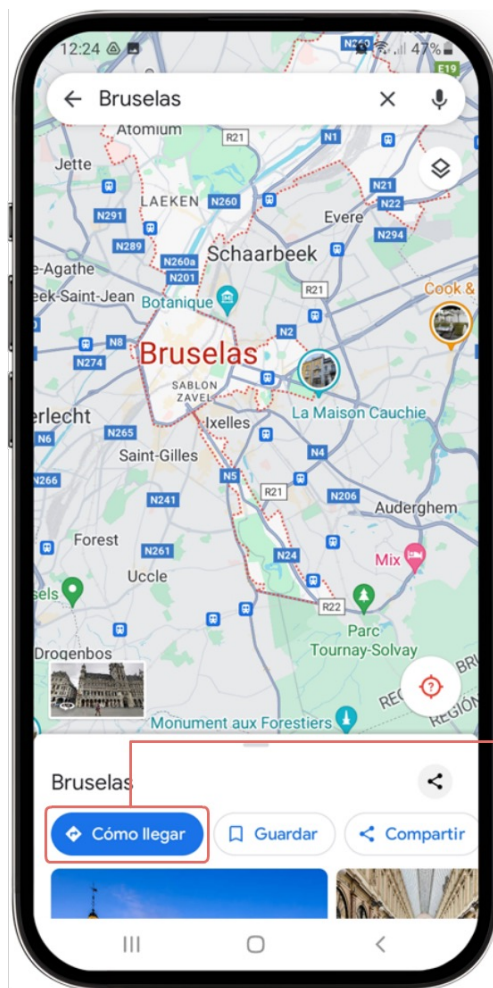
12:24
N260
47%
E19
Bruselas
Atomium
R21
N1
Jette
LAEKEN
N260
N21
Evere
N291
N22
N289
Schaarbeek
N294
N260a
e-Agathe
N201
R21
Cook &
eek-Saint-Jean
Botanique
N2
N8
Bruselas
N274
SABLON
ZAVEL
erlecht
La Maison Cauchie
Ixelles
N265
N6
N4
Saint-Gilles
N266
R21
N5
N206
N241
Auderghem
Forest
N261
Mix
Uccle
N24
sels
R22
Parc
Tournay-Solvay
Drogenbos
BRU
REGI
REGIÓN
Monument aux Forestiers
Bruselas
Cómo llegar
Guardar
Compartir